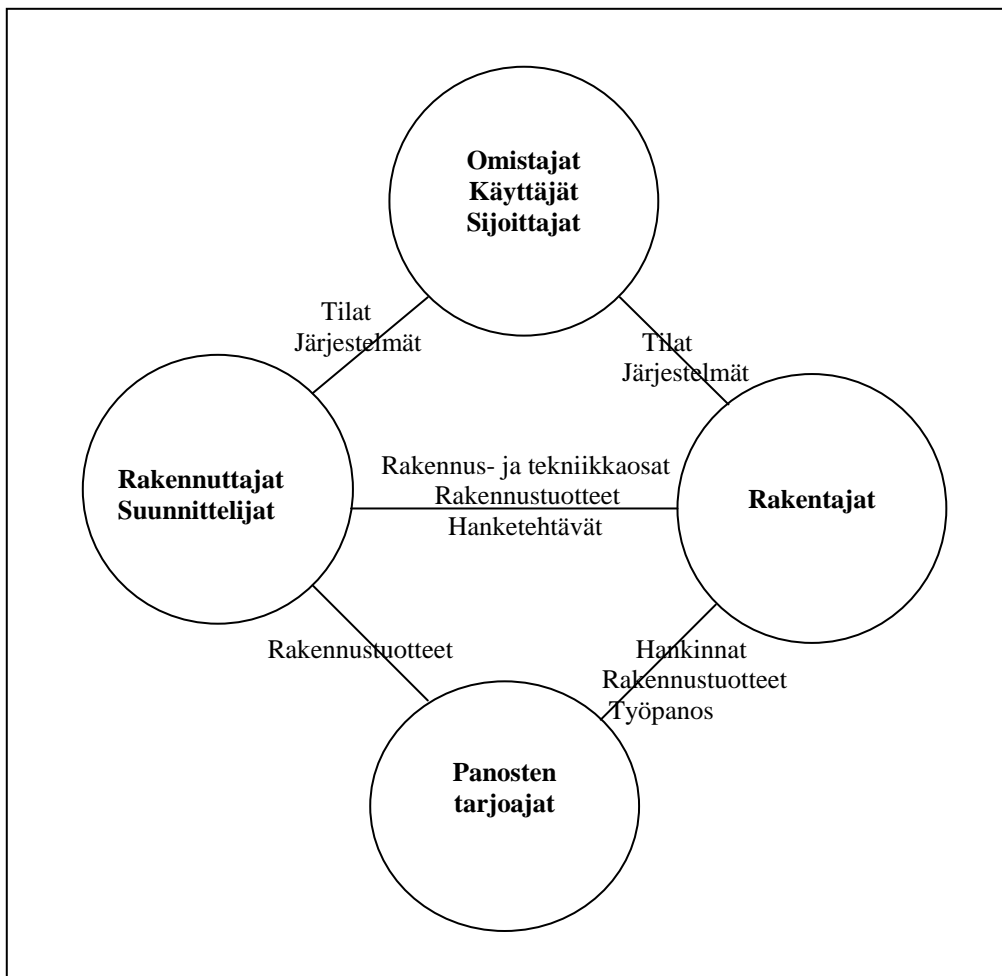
Omistajat
Käyttäjät
Sijoittajat

Tilat
Järjestelmät

Tilat
Järjestelmät

Rakennuttajat
Suunnittelijat

Rakennus- ja tekniikkaosat
Rakennustuotteet
Hanketehtävät

Rakentajat

Rakennustuotteet

Hankinnat
Rakennustuotteet
Työpanos

Panosten
tarjoajat